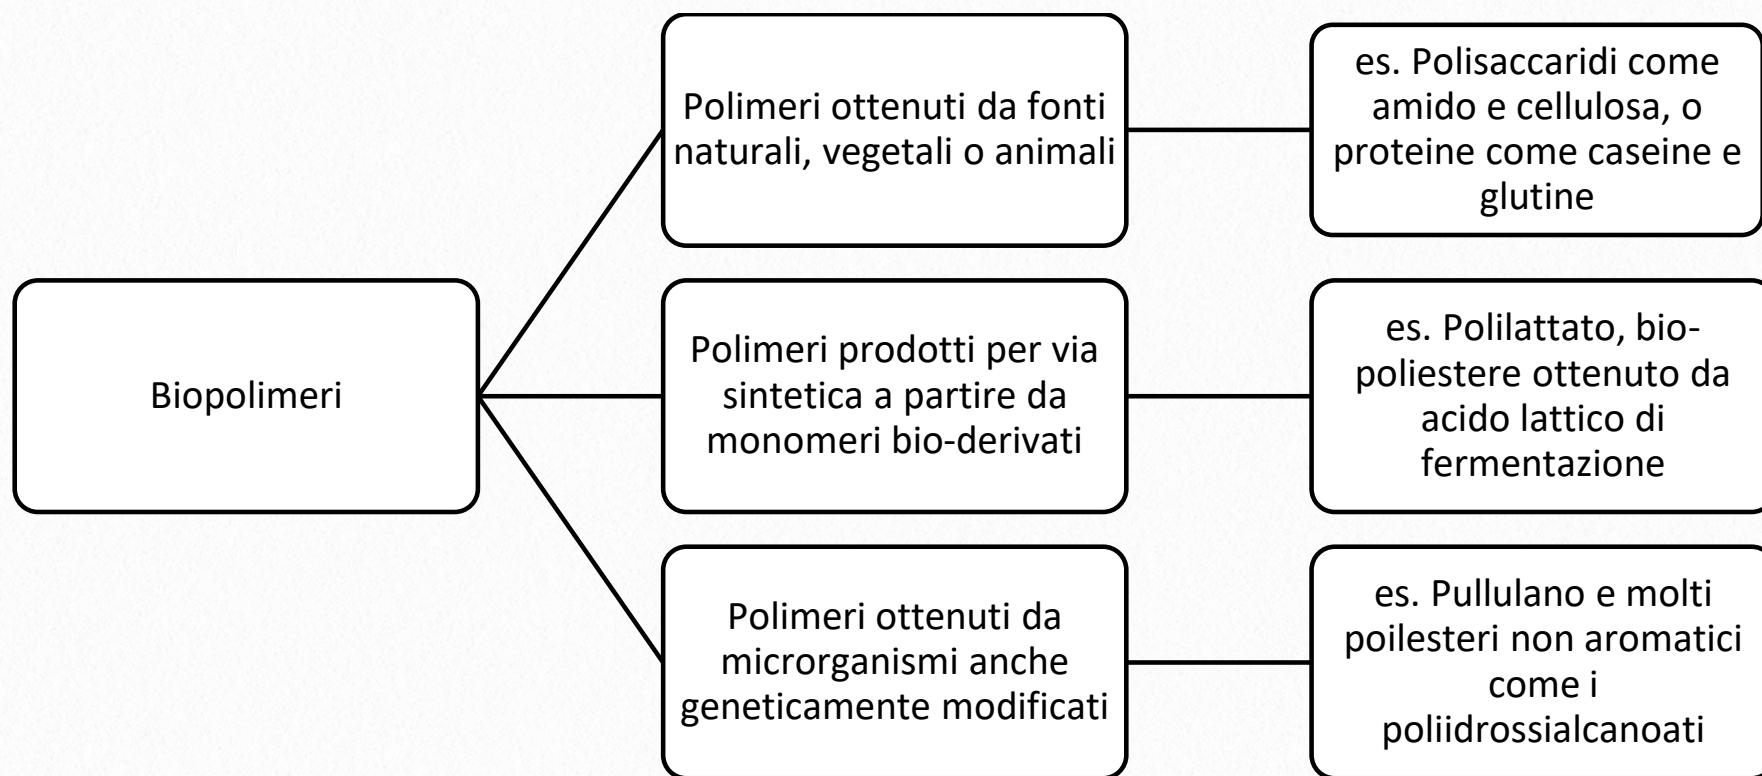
Biopolimeri

Polimeri ottenuti da fonti naturali, vegetali o animali

es. Polisaccaridi come amido e cellulosa, o proteine come caseine e glutine

Polimeri prodotti per via sintetica a partire da monomeri bio-derivati

es. Polilattato, bio-poliestere ottenuto da acido lattico di fermentazione

Polimeri ottenuti da microrganismi anche geneticamente modificati

es. Pullulano e molti poilesteri non aromatici come i poliidrossialcanoati